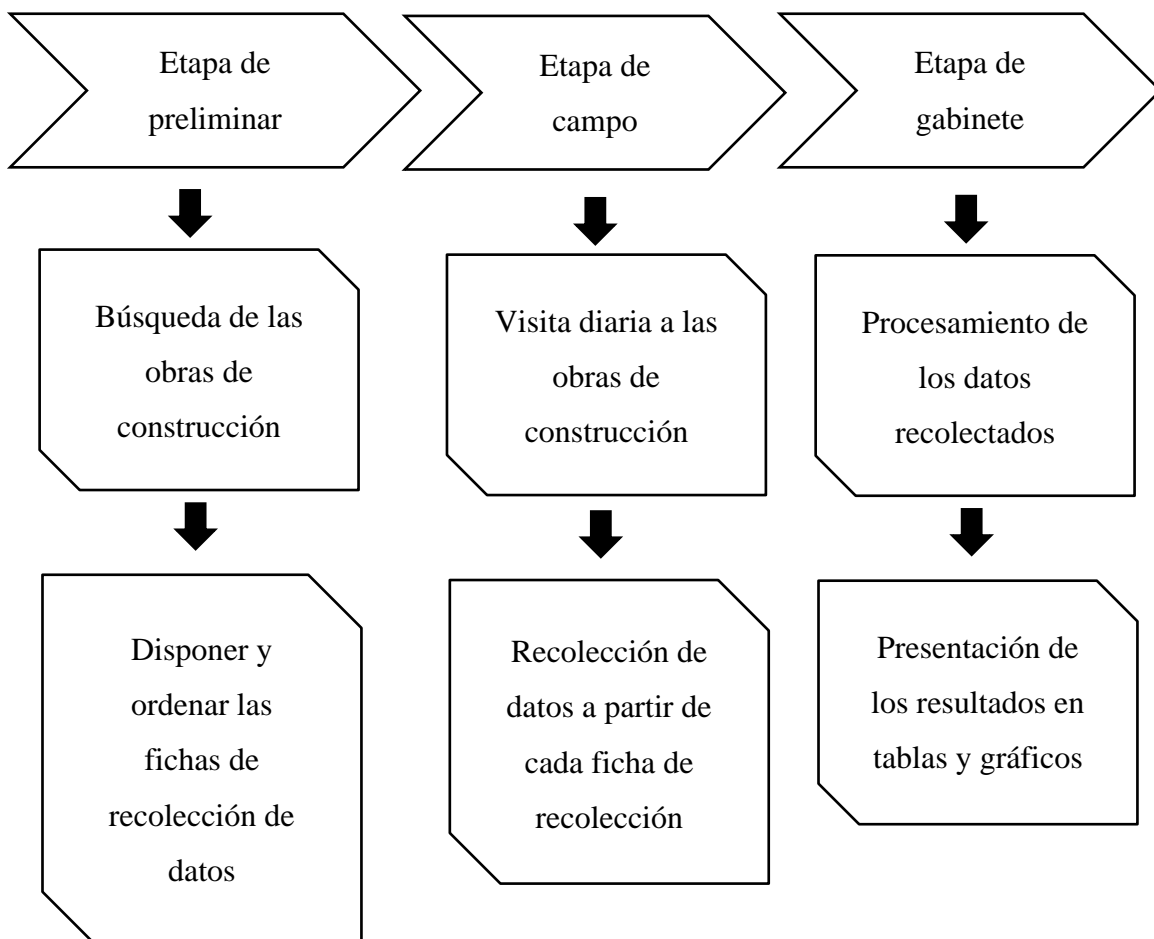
Etapa de preliminar

Etapa de campo

Etapa de gabinete

Búsqueda de las obras de construcción

Disponer y ordenar las fichas de recolección de datos

Visita diaria a las obras de construcción

Recolección de datos a partir de cada ficha de recolección

Procesamiento de los datos recolectados

Presentación de los resultados en tablas y gráficos